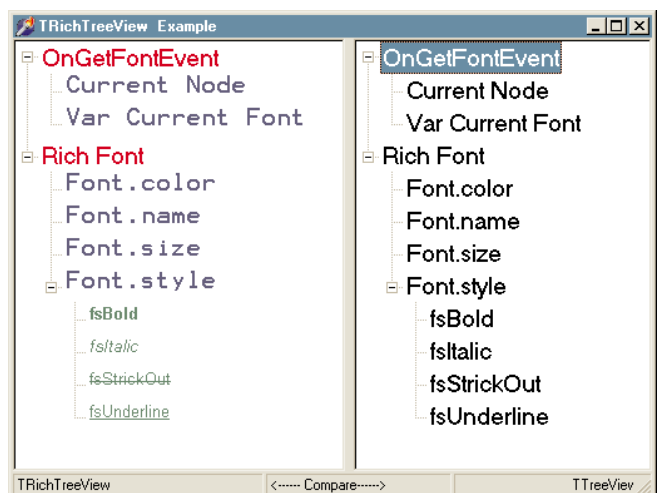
TRichTreeView Example

OnGetFontEvent
Current Node
Var Current Font
Rich Font
Font.color
Font.name
Font.size
Font.style
fsBold
fsItalic
fsStrickOut
fsUnderline

OnGetFontEvent
Current Node
Var Current Font
Rich Font
Font.color
Font.name
Font.size
Font.style
fsBold
fsItalic
fsStrickOut
fsUnderline

TRichTreeView
<----- Compare----->
TTreeView